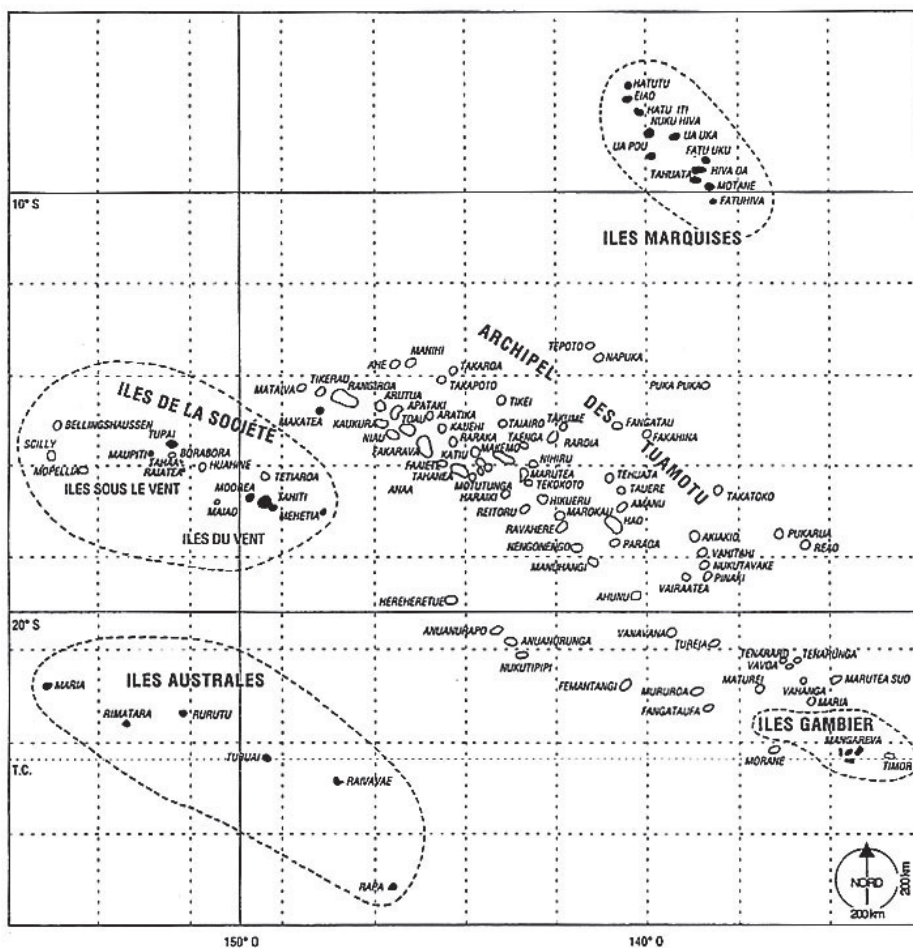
HATUTU
EIAO
HATU ITI
NUKU HIVA
UA POU
UA UKA
FATU UKU
HIVA OA
TAHUATA
MOTANE
FATUHIVA
10° S
ILES MARQUISES
ARCHIPEL DES TUAMOTU
TEPOTO
NAPUKA
MANIHI
AHE
TAKAROA
TAKAPOTO
PUKA PUKA
TIKEHAU
RANGIROA
MATAIVA
ARUTUA
APATAKI
TIKEI
MAKATEA
KAUKURA
TOAU
ARATIKA
KAUEHI
TAIARO
TAKUME
FANGATAU
FAKAHINA
NIAU
RARAKA
TAENGA
RAROIA
FAKARAVA
MAKEMO
NIHIRU
FAAITE
TAHANEA
MARUTEA
ANAA
MOTUTUNGA
TEKOKOTO
TEHUATA
TAUERE
AMANU
TAKATOKO
HARAIKI
REITORU
HIKUERU
MAROKAU
HAO
RAVAHERE
NENGONENGO
PARAOA
AKIAKI
PUKARUA
REAO
MANUHANGI
VAHITAHI
NUKUTAVAKE
PINAKI
VAIRAATEA
AHUNUI
HEREHERETUE
ILES DE LA SOCIÉTÉ
BELLINGSHAUSEN
SCILLY
MOPELIA
TUPAI
MAUPITI
BORABORA
TAHAA
RAIATEA
HUAHINE
TETIAROA
ILES SOUS LE VENT
MOOREA
MAIAO
TAHITI
MEHETIA
ILES DU VENT
20° S
ANUANURARO
ANUANURUNGA
NUKUTIPIPI
VANAVANA
TUREIA
TENARARO
TENARUNGA
VAVOA
MATUREI
VAHANGA
MARUTEA SUD
MARIA
FEMANTANGI
MURUROA
FANGATAUFA
ILES GAMBIER
MANGAREVA
MORANE
TIMOR
MARIA
ILES AUSTRALES
RIMATARA
RURUTU
TUBUAI
RAIVAVAE
T.C.
RAPA
NORD
200 km
200 km
150° O
140° O